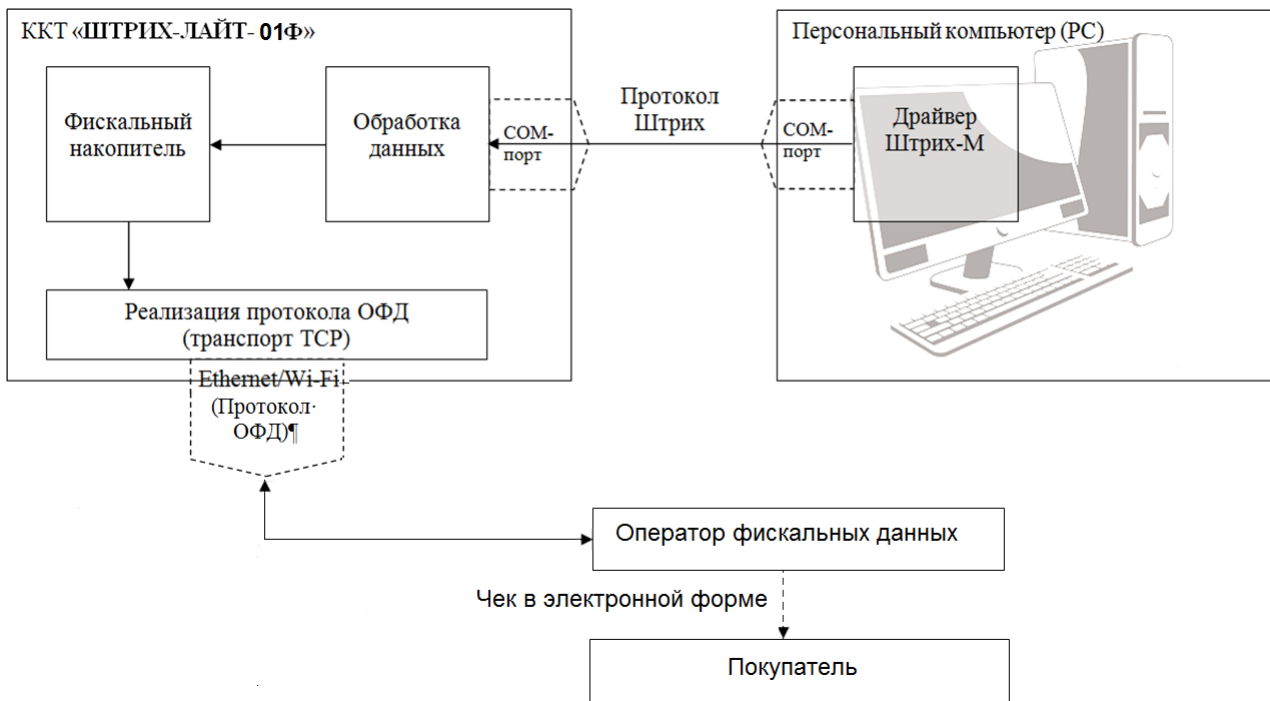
ККТ «ШТРИХ-ЛАЙТ- 01Ф»

Фискальный накопитель

Обработка данных

COM-порт

Протокол Штрих

COM-порт

Персональный компьютер (PC)

Драйвер Штрих-М

Реализация протокола ОФД (транспорт TCP)

Ethernet/Wi-Fi (Протокол· ОФД)¶

Оператор фискальных данных

Чек в электронной форме

Покупатель